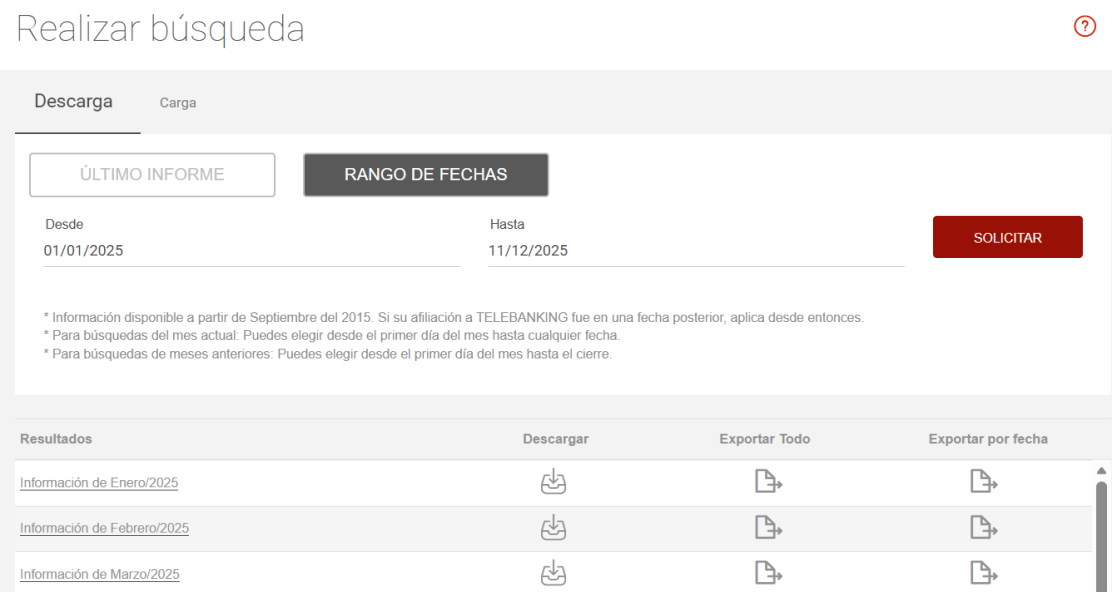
Realizar búsqueda

?

Descarga Carga

ÚLTIMO INFORME

RANGO DE FECHAS

Desde
01/01/2025

Hasta
11/12/2025

SOLICITAR

* Información disponible a partir de Septiembre del 2015. Si su afiliación a TELEBANKING fue en una fecha posterior, aplica desde entonces.
* Para búsquedas del mes actual: Puedes elegir desde el primer día del mes hasta cualquier fecha.
* Para búsquedas de meses anteriores: Puedes elegir desde el primer día del mes hasta el cierre.

| Resultados | Descargar | Exportar Todo | Exportar por fecha |
|---|---|---|---|
| Información de Enero/2025 | | | |
| Información de Febrero/2025 | | | |
| Información de Marzo/2025 | | | |